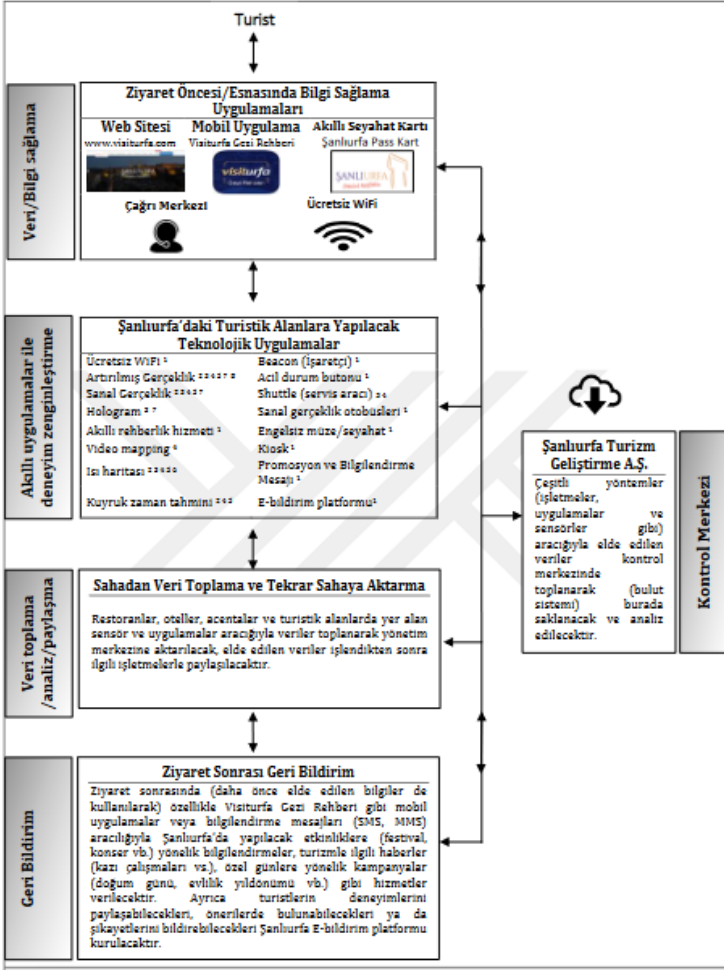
Turist

Veri/Bilgi sağlama

Ziyaret Öncesi/Esnasında Bilgi Sağlama Uygulamaları

Web Sitesi
www.visiturfa.com

Mobil Uygulama
Visiturfa Gezi Rehberi

Akıllı Seyahat Kartı
Şanlıurfa Pass Kart

visiturfa

ŞANLIURFA

Çağrı Merkezi

Ücretsiz WiFi

Akıllı uygulamalar ile deneyim zenginleştirme

Şanlıurfa'daki Turistik Alanlara Yapılacak Teknolojik Uygulamalar

| | |
|---|---|
| Ücretsiz WiFi ¹ | Beacon (İşaretçi) ¹ |
| Artırılmış Gerçeklik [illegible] | Acil durum butonu ¹ |
| Sanal Gerçeklik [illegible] | Shuttle (servis aracı) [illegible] |
| Hologram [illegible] | Sanal gerçeklik otobüsleri ¹ |
| Akıllı rehberlik hizmeti ¹ | Engelsiz müze/seyahat ¹ |
| Video mapping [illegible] | Kiosk ¹ |
| Isı haritası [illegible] | Promosyon ve Bilgilendirme Mesajı ¹ |
| Kuyruk zaman tahmini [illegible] | E-bildirim platformu¹ |

Veri toplama /analiz/paylaşma

Sahadan Veri Toplama ve Tekrar Sahaya Aktarma

Restoranlar, oteller, acentalar ve turistik alanlarda yer alan sensör ve uygulamalar aracığıyla veriler toplanarak yönetim merkezine aktarılacak, elde edilen veriler işlendikten sonra ilgili işletmelerle paylaşılacaktır.

Şanlıurfa Turizm Geliştirme A.Ş.

Çeşitli yöntemler (işletmeler, uygulamalar ve sensörler gibi) aracığıyla elde edilen veriler kontrol merkezinde toplanarak (bulut sistemi) burada saklanacak ve analiz edilecektir.

Kontrol Merkezi

Geri Bildirim

Ziyaret Sonrası Geri Bildirim

Ziyaret sonrasında (daha önce elde edilen bilgiler de kullanılarak) özellikle Visiturfa Gezi Rehberi gibi mobil uygulamalar veya bilgilendirme mesajları (SMS, MMS) aracığıyla Şanlıurfa'da yapılacak etkinliklere (festival, konser vb.) yönelik bilgilendirmeler, turizmle ilgili haberler (kazı çalışmaları vs.), özel günlere yönelik kampanyalar (doğum günü, evlilik yıldönümü vb.) gibi hizmetler verilecektir. Ayrıca turistlerin deneyimlerini paylaşabilecekleri, önerilerde bulunabilecekleri ya da şikayetlerini bildirebilecekleri Şanlıurfa E-bildirim platformu kurulacaktır.